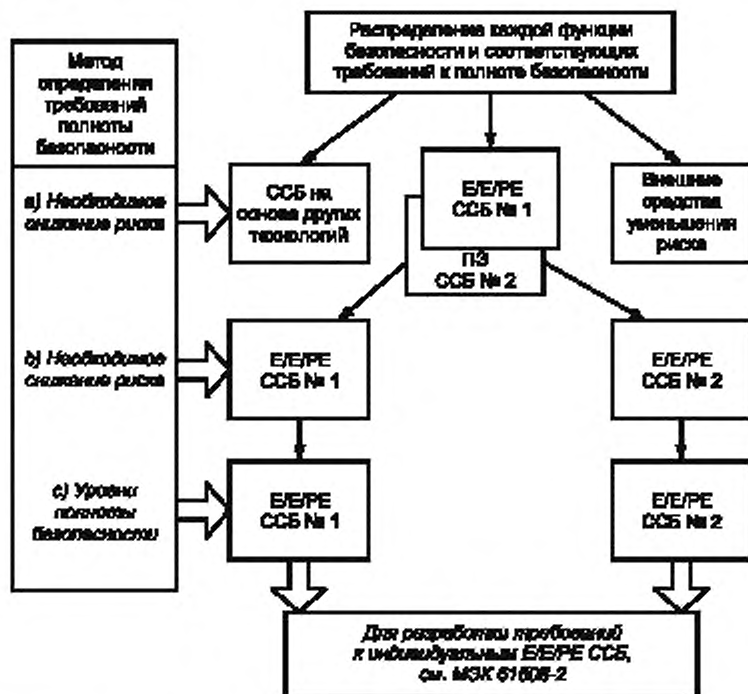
Распределение каждой функции безопасности и соответствующих требований к полноте безопасности

Метод определения требований полноты безопасности

a) Необходимое снижение риска

ССБ на основе других технологий

Е/Е/РЕ ССБ № 1

ПЗ ССБ № 2

Внешние средства уменьшения риска

b) Необходимое снижение риска

Е/Е/РЕ ССБ № 1

Е/Е/РЕ ССБ № 2

c) Уровни полноты безопасности

Е/Е/РЕ ССБ № 1

Е/Е/РЕ ССБ № 2

Для разработки требований к индивидуальным Е/Е/РЕ ССБ, см. МЭК 61508-2